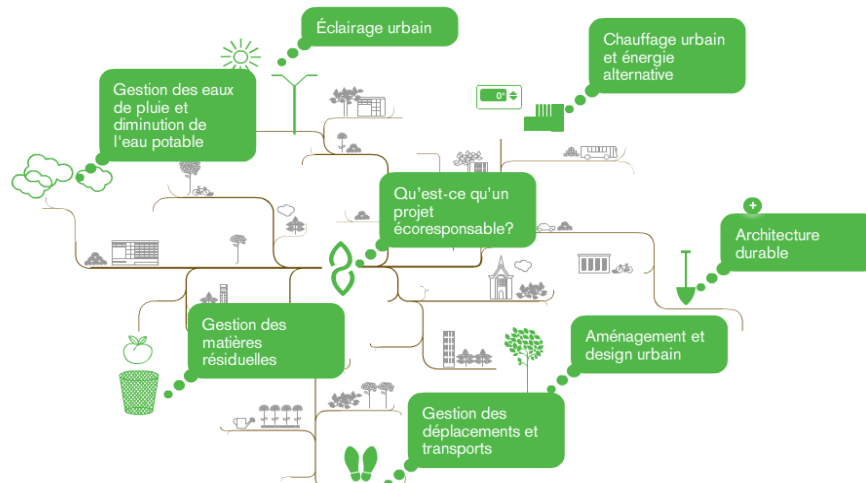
Éclairage urbain

Chauffage urbain et énergie alternative

Gestion des eaux de pluie et diminution de l'eau potable

0°

Qu'est-ce qu'un projet écoresponsable?

Architecture durable

Aménagement et design urbain

Gestion des matières résiduelles

Gestion des déplacements et transports